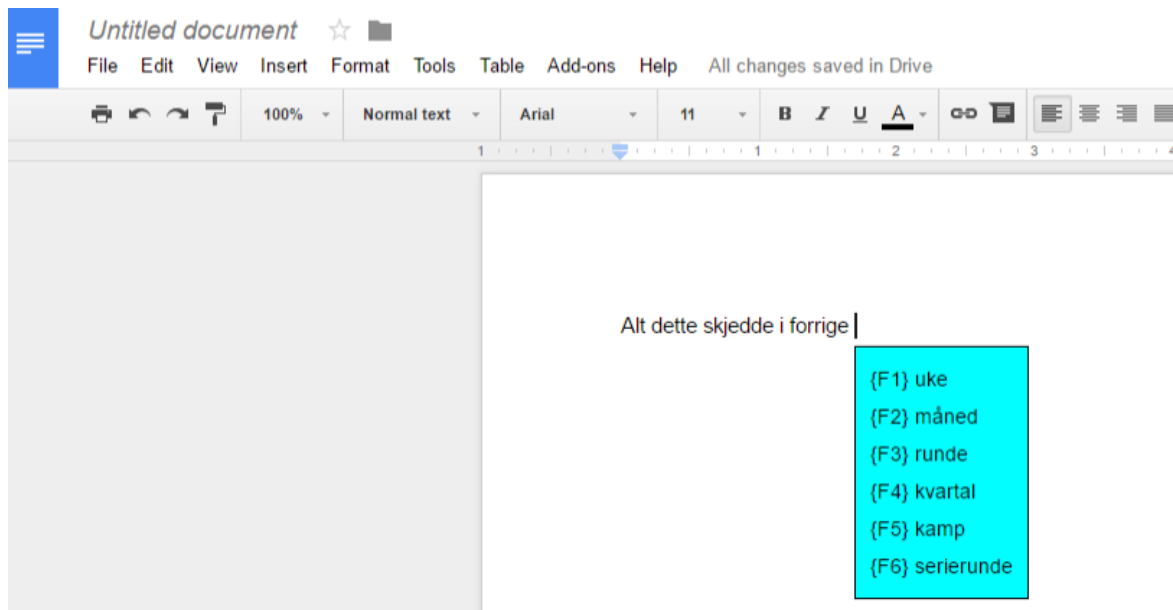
Untitled document

File Edit View Insert Format Tools Table Add-ons Help All changes saved in Drive

100% Normal text Arial 11 B I U A

1 1 2 3

Alt dette skjedde i forrige

{F1} uke
{F2} måned
{F3} runde
{F4} kvartal
{F5} kamp
{F6} serierunde